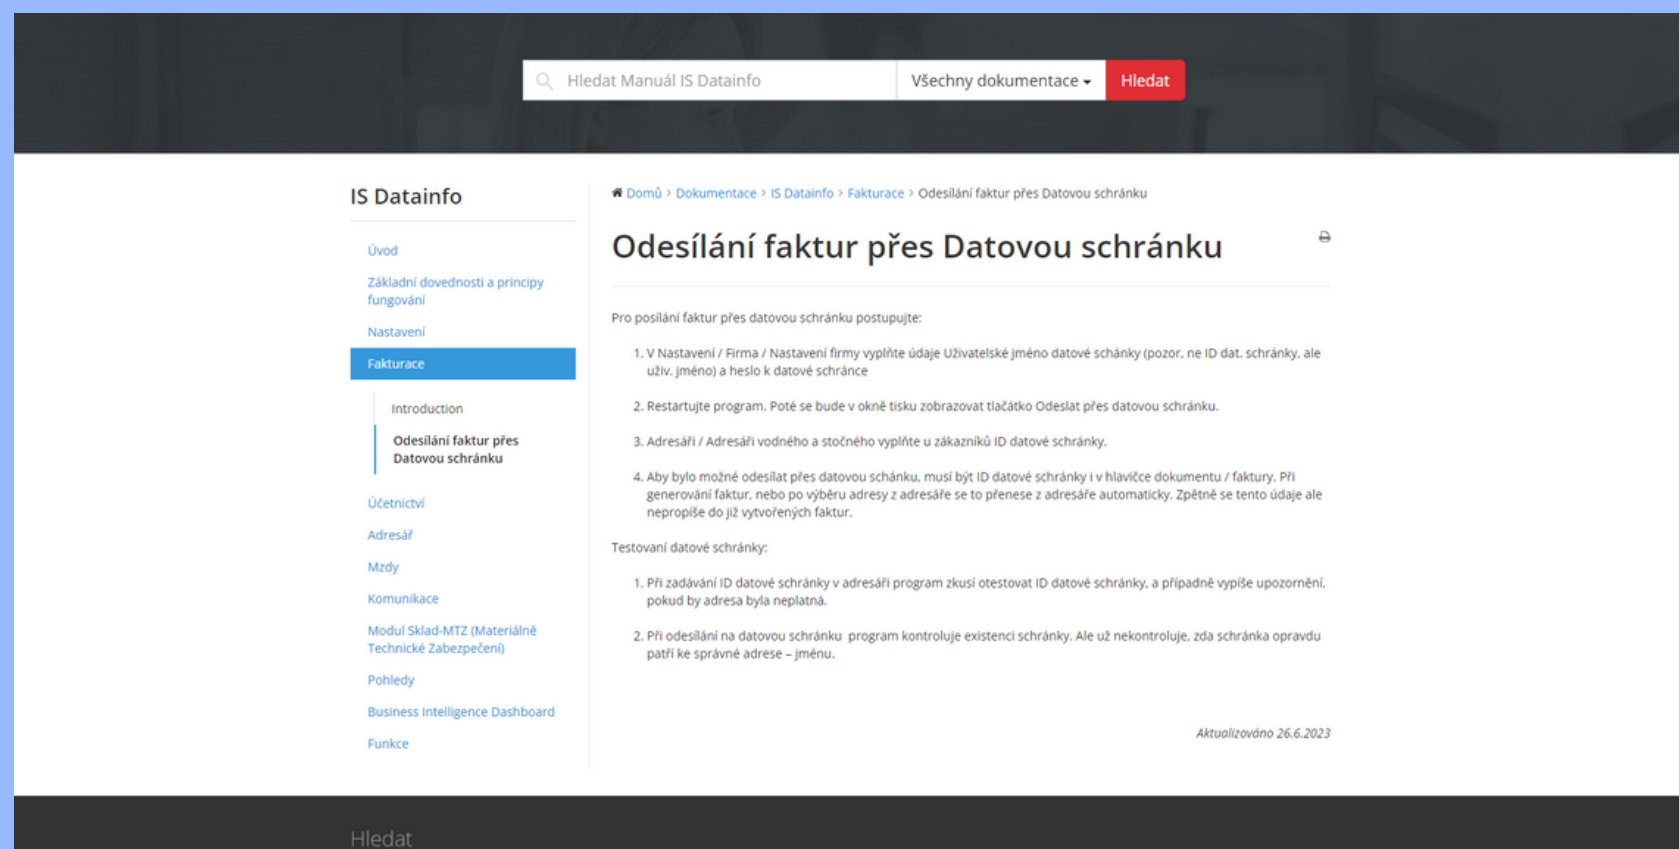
Hledat Manuál IS Datainfo

Všechny dokumentace

Hledat

IS Datainfo

Úvod

Základní dovednosti a principy fungování

Nastavení

Fakturace

Introduction

Odesílání faktur přes Datovou schránku

Účetnictví

Adresář

Mzdy

Komunikace

Modul Sklad-MTZ (Materiálně Technické Zabezpečení)

Pohledy

Business Intelligence Dashboard

Funkce

Domů > Dokumentace > IS Datainfo > Fakturace > Odesílání faktur přes Datovou schránku

Odesílání faktur přes Datovou schránku

Pro posílání faktur přes datovou schránku postupujte:

1. V Nastavení / Firma / Nastavení firmy vyplňte údaje Uživatelské jméno datové schánky (pozor, ne ID dat. schránky, ale uživ. jméno) a heslo k datové schránce

2. Restartujte program. Poté se bude v okně tisku zobrazovat tlačátko Odeslat přes datovou schránku.

3. Adresáři / Adresáři vodného a stočného vyplňte u zákazníků ID datové schránky.

4. Aby bylo možné odesílat přes datovou schánku, musí být ID datové schránky i v hlavičce dokumentu / faktury. Při generování faktur, nebo po výběru adresy z adresáře se to přenese z adresáře automaticky. Zpětně se tento údaje ale nepropíše do již vytvořených faktur.

Testovaní datové schránky:

1. Při zadávání ID datové schránky v adresáři program zkusí otestovat ID datové schránky, a případně vypíše upozornění, pokud by adresa byla neplatná.

2. Při odesílání na datovou schránku program kontroluje existenci schránky. Ale už nekontroluje, zda schránka opravdu patří ke správné adrese – jménu.

Aktualizováno 26.6.2023

Hledat